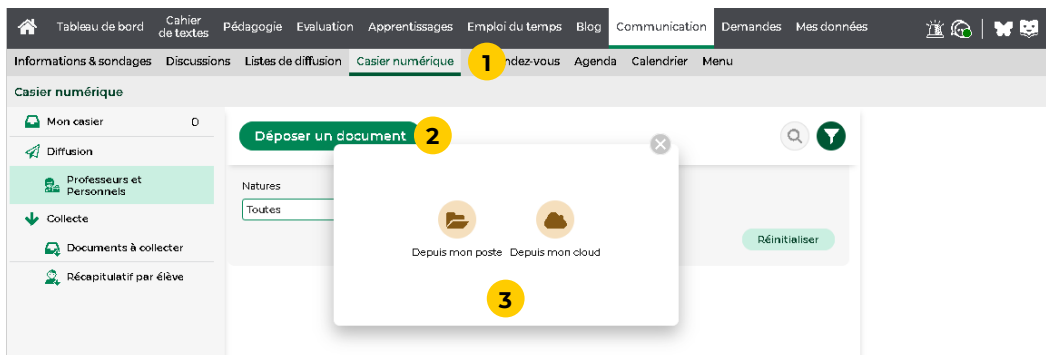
Tableau de bord Cahier de textes Pédagogie Evaluation Apprentissages Emploi du temps Blog Communication Demandes Mes données

Informations & sondages Discussions Listes de diffusion Casier numérique 1 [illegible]ndez-vous Agenda Calendrier Menu

Casier numérique

Mon casier 0
Diffusion
Professeurs et Personnels
Collecte
Documents à collecter
Récapitulatif par élève

Déposer un document 2

Natures
Toutes

Depuis mon poste Depuis mon cloud

3

Réinitialiser